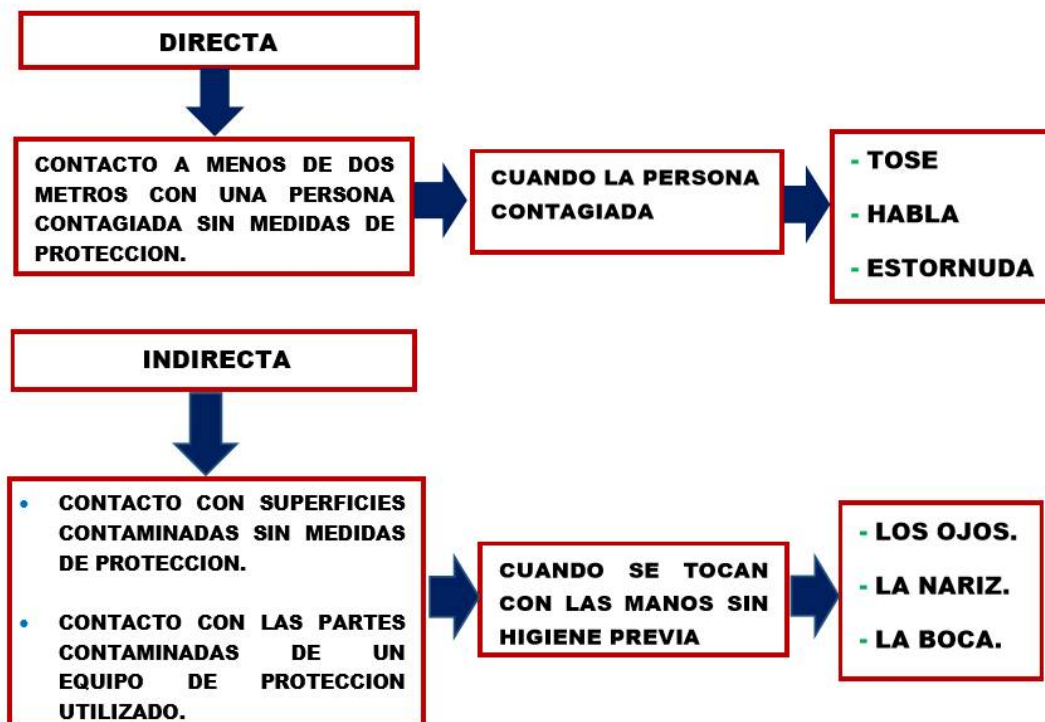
DIRECTA

CONTACTO A MENOS DE DOS METROS CON UNA PERSONA CONTAGIADA SIN MEDIDAS DE PROTECCION.

CUANDO LA PERSONA CONTAGIADA

- TOSE
- HABLA
- ESTORNUDA

INDIRECTA

- CONTACTO CON SUPERFICIES CONTAMINADAS SIN MEDIDAS DE PROTECCION.
- CONTACTO CON LAS PARTES CONTAMINADAS DE UN EQUIPO DE PROTECCION UTILIZADO.

CUANDO SE TOCAN CON LAS MANOS SIN HIGIENE PREVIA

- LOS OJOS.
- LA NARIZ.
- LA BOCA.